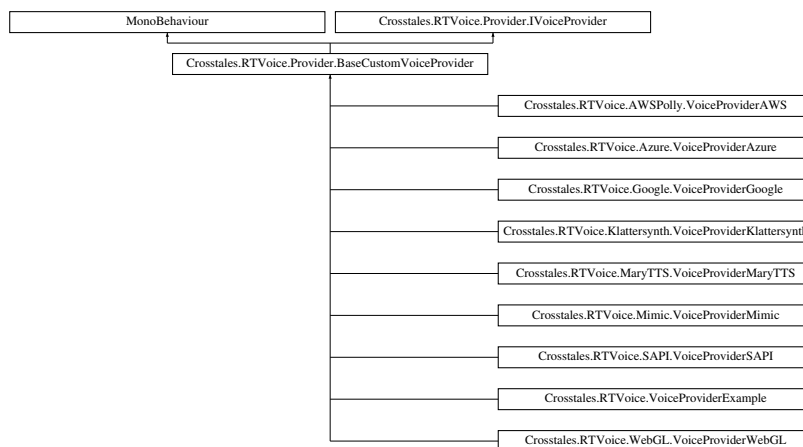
MonoBehaviour

Crosstales.RTVoice.Provider.IVoiceProvider

Crosstales.RTVoice.Provider.BaseCustomVoiceProvider

Crosstales.RTVoice.AWSPolly.VoiceProviderAWS

Crosstales.RTVoice.Azure.VoiceProviderAzure

Crosstales.RTVoice.Google.VoiceProviderGoogle

Crosstales.RTVoice.Klattersynth.VoiceProviderKlattersynt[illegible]

Crosstales.RTVoice.MaryTTS.VoiceProviderMaryTTS

Crosstales.RTVoice.Mimic.VoiceProviderMimic

Crosstales.RTVoice.SAPI.VoiceProviderSAPI

Crosstales.RTVoice.VoiceProviderExample

Crosstales.RTVoice.WebGL.VoiceProviderWebGL